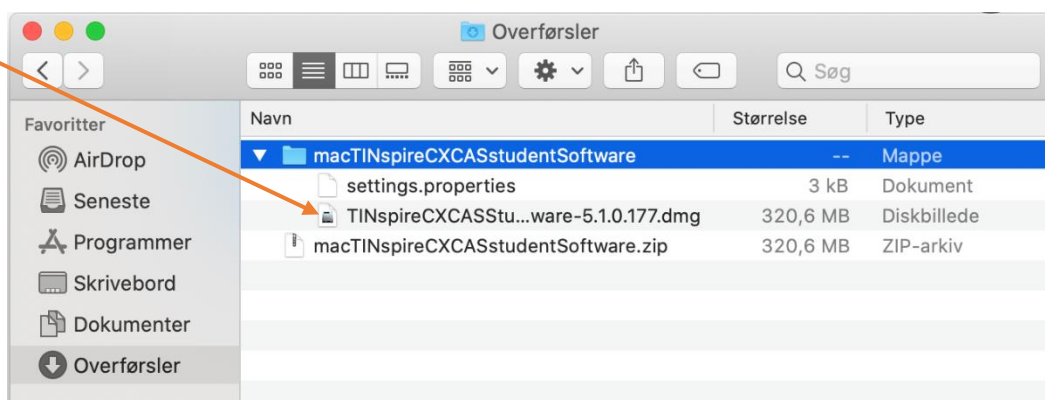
Overførsler

Søg

Favoritter
AirDrop
Seneste
Programmer
Skrivebord
Dokumenter
Overførsler

| Navn | Størrelse | Type |
|---|---|---|
| macTINspireCXCASstudentSoftware | -- | Mappe |
| settings.properties | 3 kB | Dokument |
| TINspireCXCASStu...ware-5.1.0.177.dmg | 320,6 MB | Diskbillede |
| macTINspireCXCASstudentSoftware.zip | 320,6 MB | ZIP-arkiv |